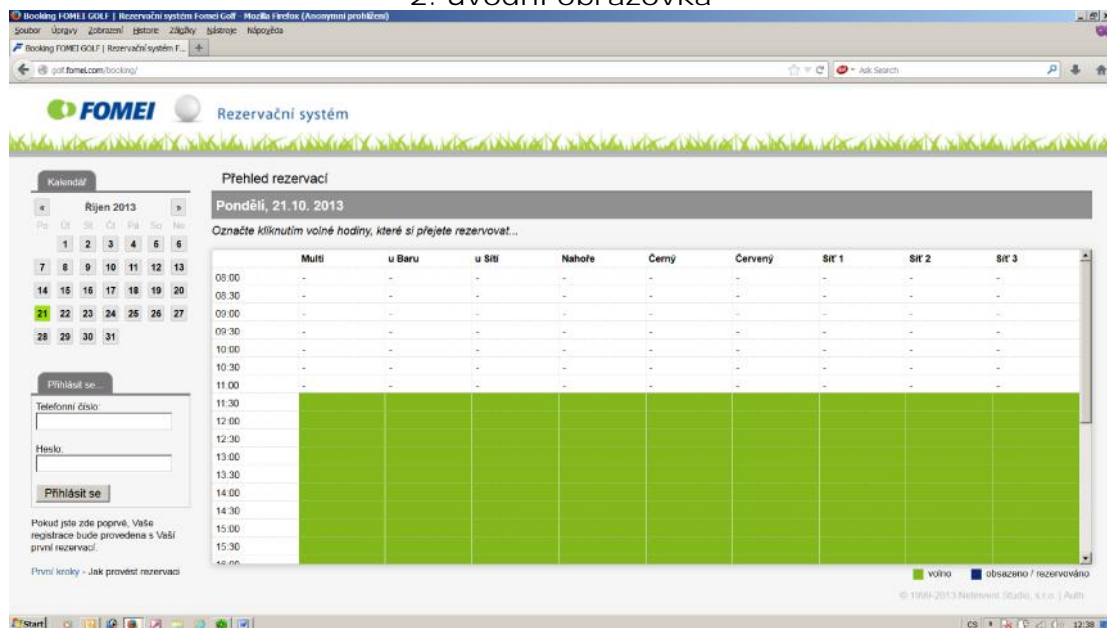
2. úvodní obrazovka

Booking FOMEI GOLF | Rezervační systém Fomei Golf - Mozilla Firefox (Anonymní prohlížení)

Soubor Úpravy Zobrazení Historie Záložky Nástroje Nápověda

Booking FOMEI GOLF | Rezervační systém F... +

golf.fomei.com/booking/

Ask Search

FOMEI Rezervační systém

Kalendář

« Říjen 2013 »

| Po | Út | St | Čt | Pá | So | Ne |
|---|---|---|---|---|---|---|
| | 1 | 2 | 3 | 4 | 5 | 6 |
| 7 | 8 | 9 | 10 | 11 | 12 | 13 |
| 14 | 15 | 16 | 17 | 18 | 19 | 20 |
| 21 | 22 | 23 | 24 | 25 | 26 | 27 |
| 28 | 29 | 30 | 31 | | | |

Přihlásit se...

Telefonní číslo:

Heslo:

Přihlásit se

Pokud jste zde poprvé, Vaše registrace bude provedena s Vaší první rezervací.

První kroky - Jak provést rezervaci

Přehled rezervací

Pondělí, 21.10. 2013

Označte kliknutím volné hodiny, které si přejete rezervovat...

| | Multi | u Baru | u Sítí | Nahoře | Černý | Červený | Síť 1 | Síť 2 | Síť 3 |
|---|---|---|---|---|---|---|---|---|---|
| 08:00 | - | - | - | - | - | - | - | - | - |
| 08:30 | - | - | - | - | - | - | - | - | - |
| 09:00 | - | - | - | - | - | - | - | - | - |
| 09:30 | - | - | - | - | - | - | - | - | - |
| 10:00 | - | - | - | - | - | - | - | - | - |
| 10:30 | - | - | - | - | - | - | - | - | - |
| 11:00 | - | - | - | - | - | - | - | - | - |
| 11:30 | | | | | | | | | |
| 12:00 | | | | | | | | | |
| 12:30 | | | | | | | | | |
| 13:00 | | | | | | | | | |
| 13:30 | | | | | | | | | |
| 14:00 | | | | | | | | | |
| 14:30 | | | | | | | | | |
| 15:00 | | | | | | | | | |
| 15:30 | | | | | | | | | |
| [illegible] | | | | | | | | | |

volno obsazeno / rezervováno

© 1998-2013 Nebeneist Studio, s.r.o. | Auth

Start

CS 12:38